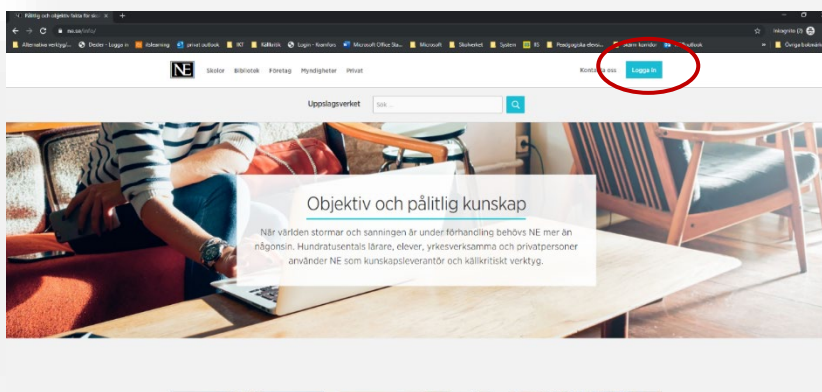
Pålitlig och objektiv fakta för skol ×

ne.se/info/

Incognito (2)

Alternativa verktyg/... Dexter - Logga in itslearning privat outlook IKT Källkritik Login - Namnfors Microsoft Office Sta... Microsoft Skolverket System IS Pedagogiska ideer... team kombo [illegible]utlook Övriga bokmärken

NE Skolor Bibliotek Företag Myndigheter Privat

Kontakta oss Logga in

Uppslagsverket Sök ...

Objektiv och pålitlig kunskap

När världen stormar och sanningen är under förhandling behövs NE mer än någonsin. Hundratusentals lärare, elever, yrkesverksamma och privatpersoner använder NE som kunskapsleverantör och källkritiskt verktyg.